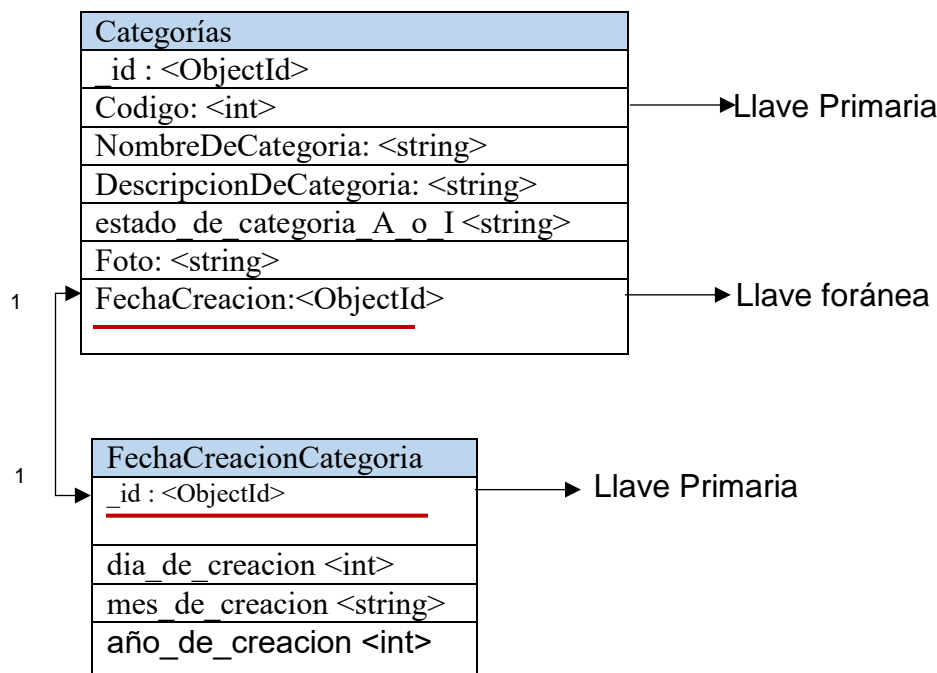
| Categorías |
|---|
| _id : <ObjectId> |
| Codigo: <int> |
| NombreDeCategoria: <string> |
| DescripcionDeCategoria: <string> |
| estado_de_categoria_A_o_I <string> |
| Foto: <string> |
| FechaCreacion:<ObjectId> |

Llave Primaria

Llave foránea

1

1

| FechaCreacionCategoria |
|---|
| _id : <ObjectId> |
| dia_de_creacion <int> |
| mes_de_creacion <string> |
| año_de_creacion <int> |

Llave Primaria